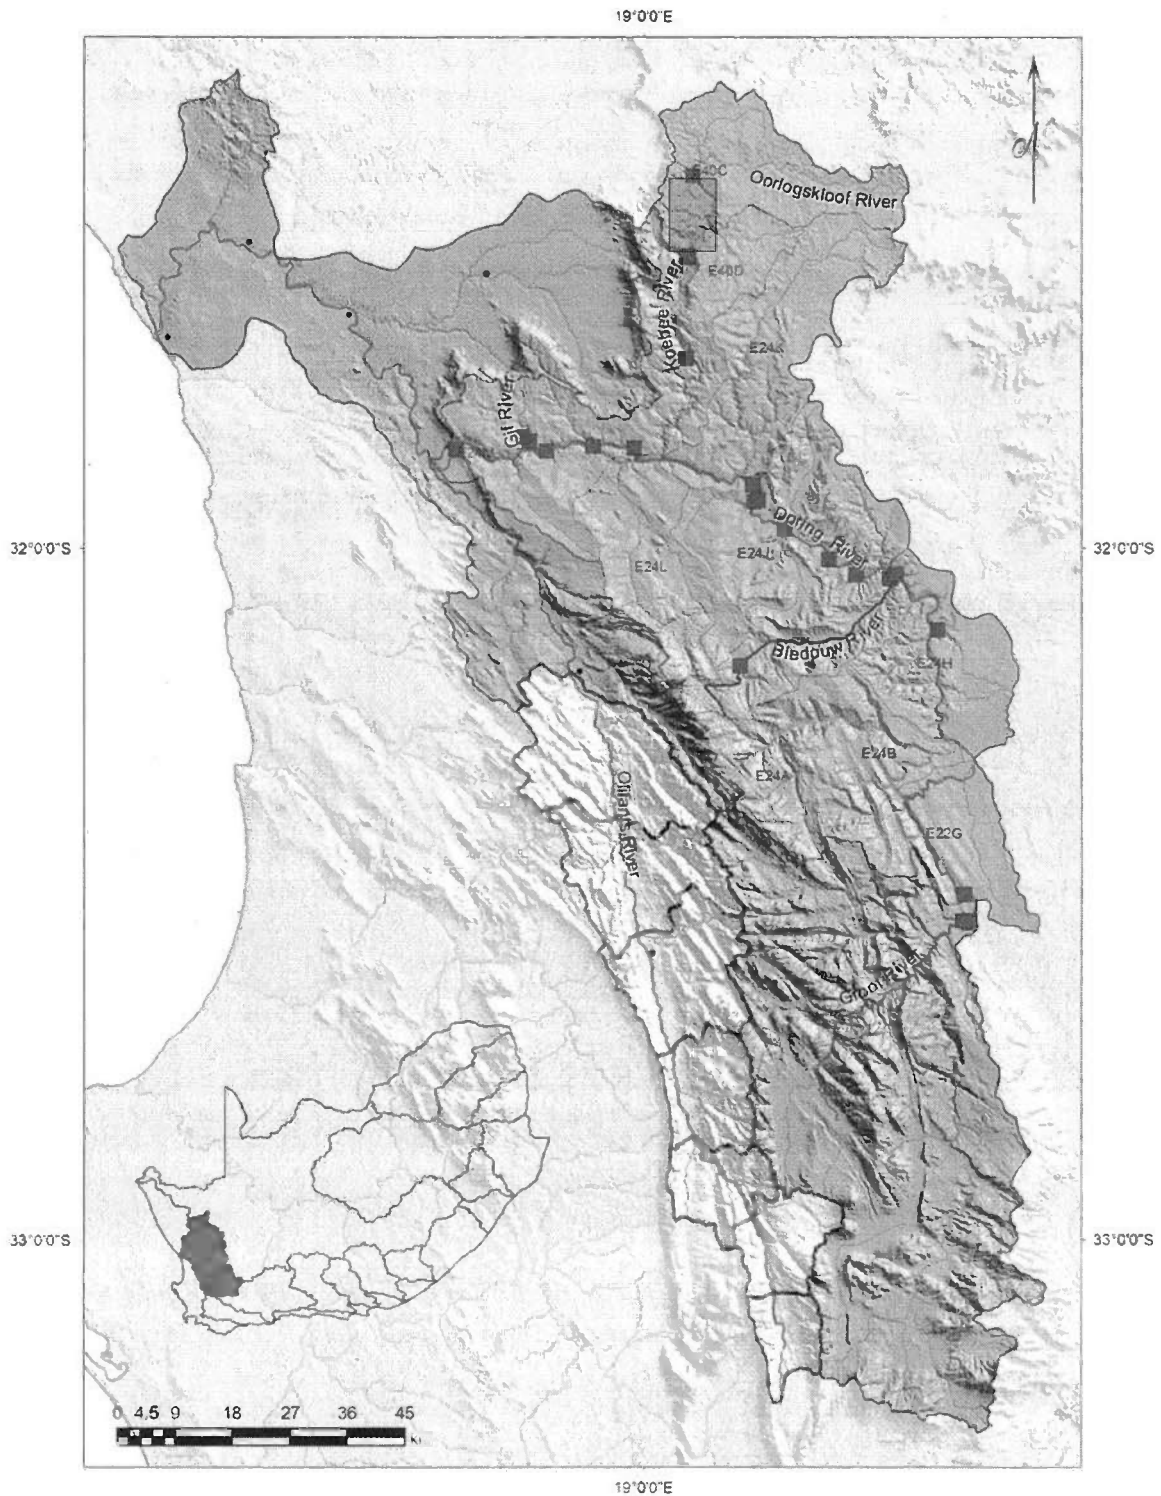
19°0'0"E

N

E40C

Oorlogskloof River

E40D

Koebee River

E24J

Gif River

Doring River

32°0'0"S

32°0'0"S

E24L

E24L

Biedouw River

E24H

E24B

E24A

Olifants River

E22G

Groot River

33°0'0"S

33°0'0"S

0 4,5 9 18 27 36 45

Km

19°0'0"E